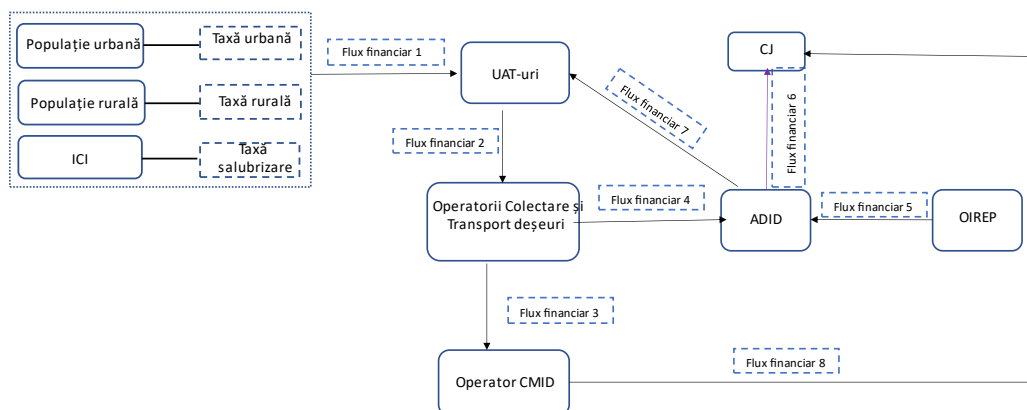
Populație urbană
Taxă urbană
Populație rurală
Taxă rurală
ICI
Taxă salubrizare
Flux financiar 1
UAT-uri
Flux financiar 7
CJ
Flux financiar 6
Flux financiar 2
Operatorii Colectare și Transport deșeuri
Flux financiar 4
ADID
Flux financiar 5
OIREP
Flux financiar 3
Flux financiar 8
Operator CMID